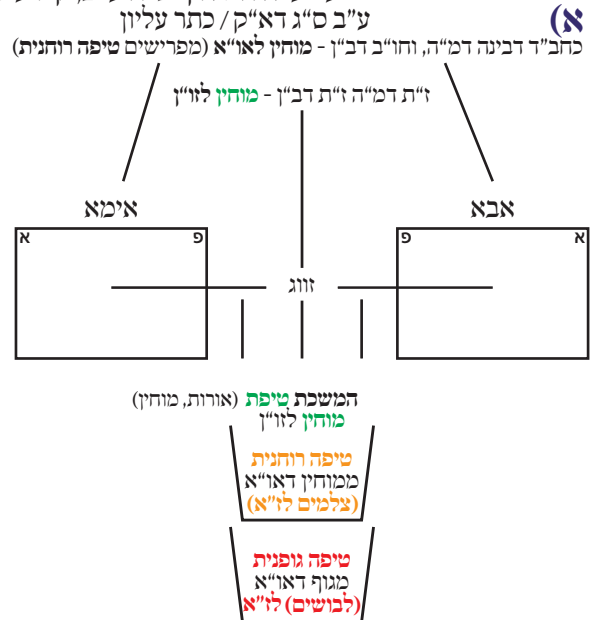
א)
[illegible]
ע"ב ס"ג דא"ק / כתר עליון
כחב"ד דבינה דמ"ה, וחו"ב דב"ן - מוחין לאו"א (מפרישים טיפה רוחנית)

ז"ת דמ"ה ז"ת דב"ן - מוחין לזו"ן

אימא
א
פ

אבא
פ
א

זווג

המשכת טיפת (אורות, מוחין) מוחין לזו"ן

טיפה רוחנית
ממוחין דאו"א
(צלמים לז"א)

טיפה גופנית
מגוף דאו"א
(לבושים) לז"א